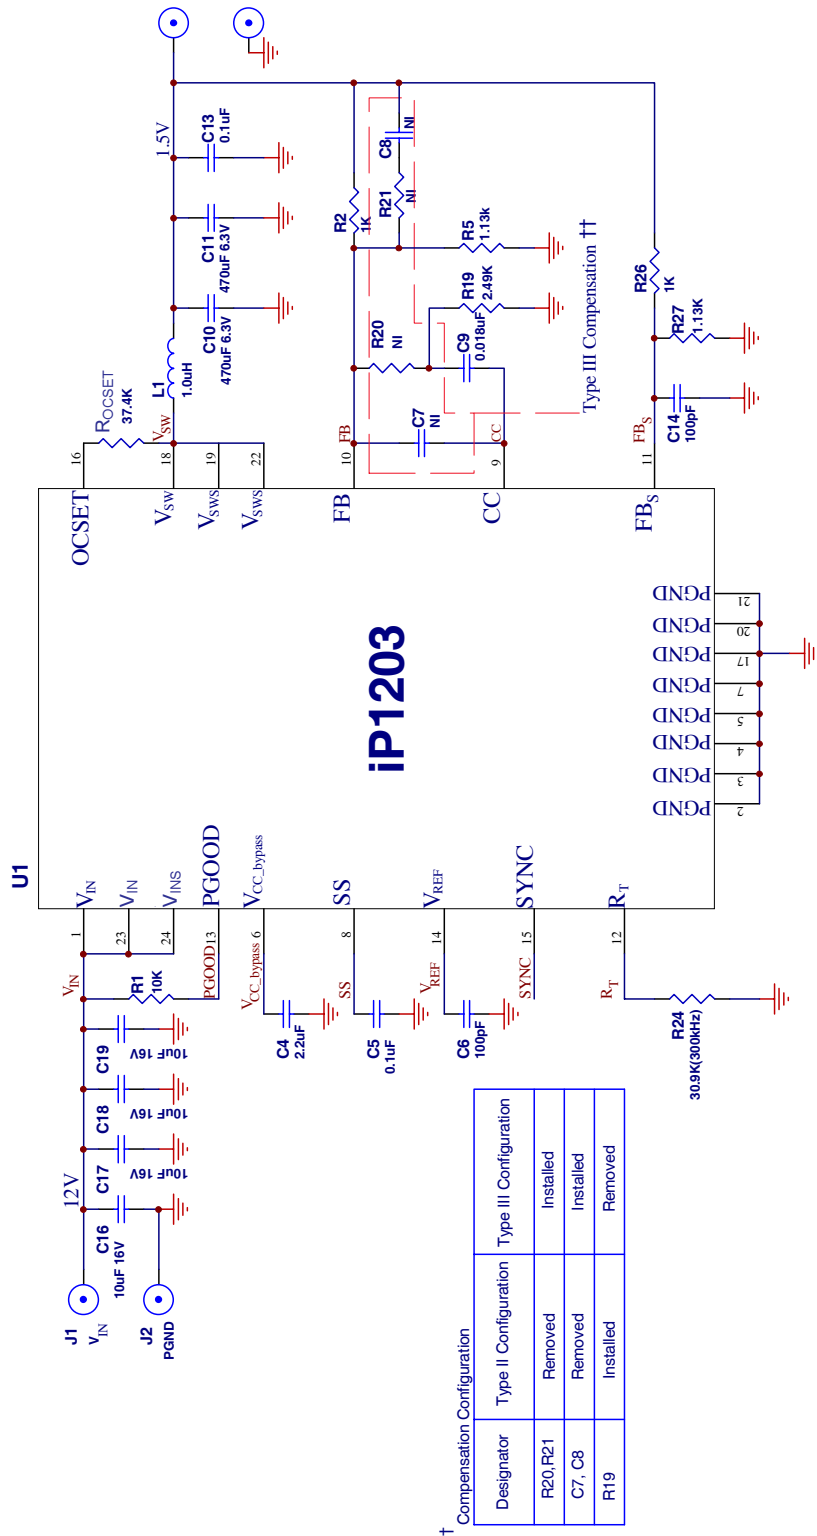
1.5V
C13 0.1uF
C8 NI
R2 1K
R21 NI
R5 1.13k
C11 470uF 6.3V
R19 2.49K
Type III Compensation ††
R26 1K
C10 470uF 6.3V
R20 NI
C9 0.018uF
R27 1.13K
L1 1.0uH
$R_{OCSET}$ 37.4K
C7 NI
C14 100pF
$V_{SW}$
FB
CC
$FB_S$
16 18 19 22 10 9 11
OCSET
$V_{SW}$
$V_{SWS}$
$V_{SWS}$
FB
CC
$FB_S$
PGND 21
PGND 20
PGND 17
PGND 7
PGND 5
PGND 4
PGND 3
PGND 2
iP1203
U1
$V_{IN}$
$V_{IN}$
$V_{INS}$
PGOOD
$V_{CC\_bypass}$
SS
$V_{REF}$
SYNC
$R_T$
1 23 24 13 6 8 14 15 12
$V_{IN}$
R1 10K
PGOOD
$V_{CC\_bypass}$
SS
$V_{REF}$
SYNC
$R_T$
C19 10uF 16V
C18 10uF 16V
C17 10uF 16V
12V
C16 10uF 16V
C4 2.2uF
C5 0.1uF
C6 100pF
R24 30.9K(300kHz)
J1 $V_{IN}$
J2 PGND
† Compensation Configuration

| Designator | Type II Configuration | Type III Configuration |
|---|---|---|
| R20,R21 | Removed | Installed |
| C7, C8 | Removed | Installed |
| R19 | Installed | Removed |